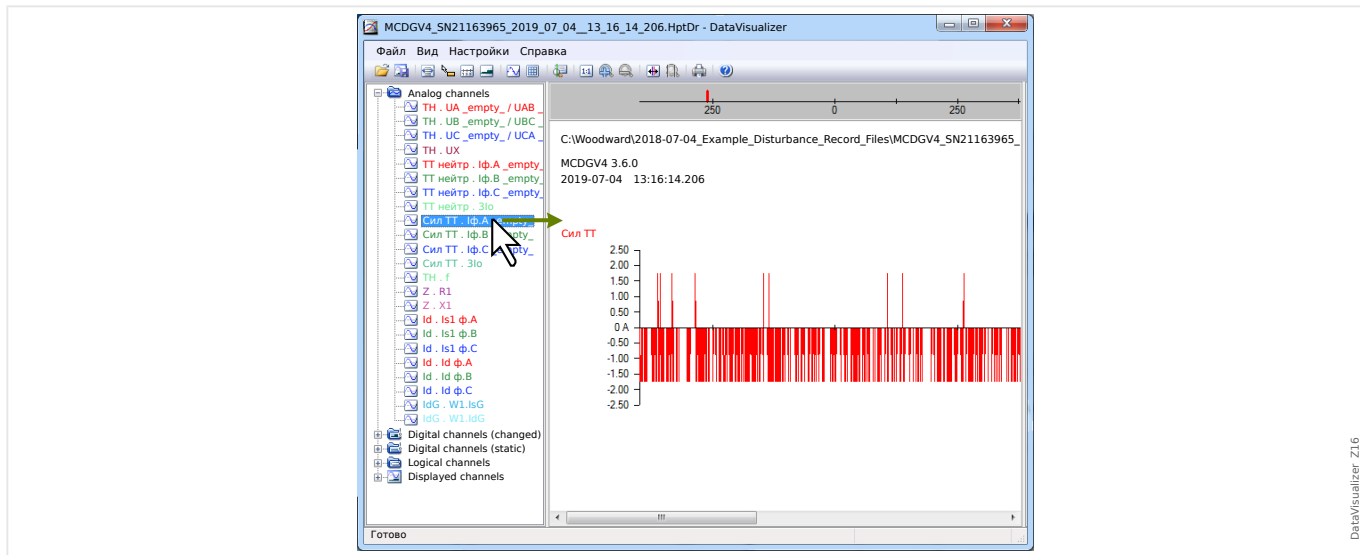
MCDGV4_SN21163965_2019_07_04__13_16_14_206.HptDr - DataVisualizer

Файл Вид Настройки Справка

Analog channels
TH . UA _empty_ / UAB _
TH . UB _empty_ / UBC _
TH . UC _empty_ / UCA _
TH . UX
TT нейтр . Iф.A _empty_
TT нейтр . Iф.B _empty_
TT нейтр . Iф.C _empty_
TT нейтр . 3Io
Сил TT . Iф.A _empty_
Сил TT . Iф.B _empty_
Сил TT . Iф.C _empty_
Сил TT . 3Io
TH . f
Z . R1
Z . X1
Id . Is1 ф.A
Id . Is1 ф.B
Id . Is1 ф.C
Id . Id ф.A
Id . Id ф.B
Id . Id ф.C
IdG . W1.IsG
IdG . W1.IdG
Digital channels (changed)
Digital channels (static)
Logical channels
Displayed channels

250 0 250

C:\Woodward\2018-07-04_Example_Disturbance_Record_Files\MCDGV4_SN21163965_

MCDGV4 3.6.0
2019-07-04 13:16:14.206

Сил TT
2.50
2.00
1.50
1.00
0.50
0 A
-0.50
-1.00
-1.50
-2.00
-2.50

Готово

DataVisualizer Z16